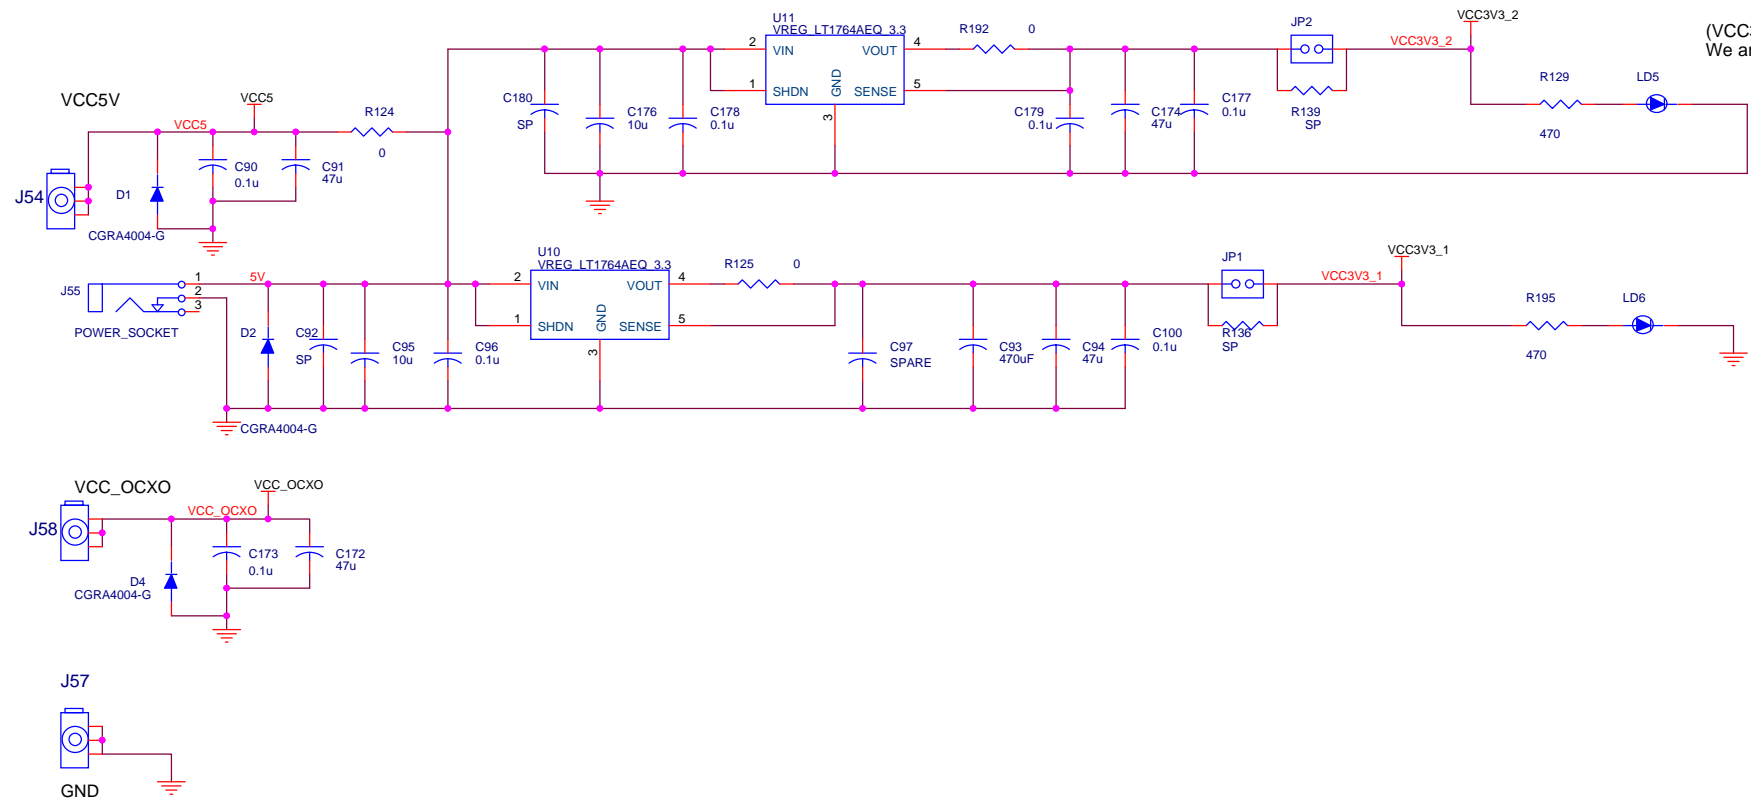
U11
VREG_LT1764AEQ_3.3
2 VIN VOUT 4
1 SHDN GND SENSE 5
3
R192 0
JP2
VCC3V3_2
VCC3V3_2
(VCC
We a
C180 SP
C176 10u
C178 0.1u
C179 0.1u
C174 47u
C177 0.1u
R139 SP
R129 470
LD5
VCC5V
VCC5
VCC5
R124 0
J54
D1
C90 0.1u
C91 47u
CGRA4004-G
U10
VREG_LT1764AEQ_3.3
2 VIN VOUT 4
1 SHDN GND SENSE 5
3
R125 0
JP1
VCC3V3_1
VCC3V3_1
R195 470
LD6
J55
1
2
3
5V
POWER_SOCKET
D2
C92 SP
C95 10u
C96 0.1u
C97 SPARE
C93 470uF
C94 47u
C100 0.1u
R136 SP
CGRA4004-G
VCC_OCXO
VCC_OCXO
VCC_OCXO
J58
C173 0.1u
C172 47u
D4
CGRA4004-G
J57
GND